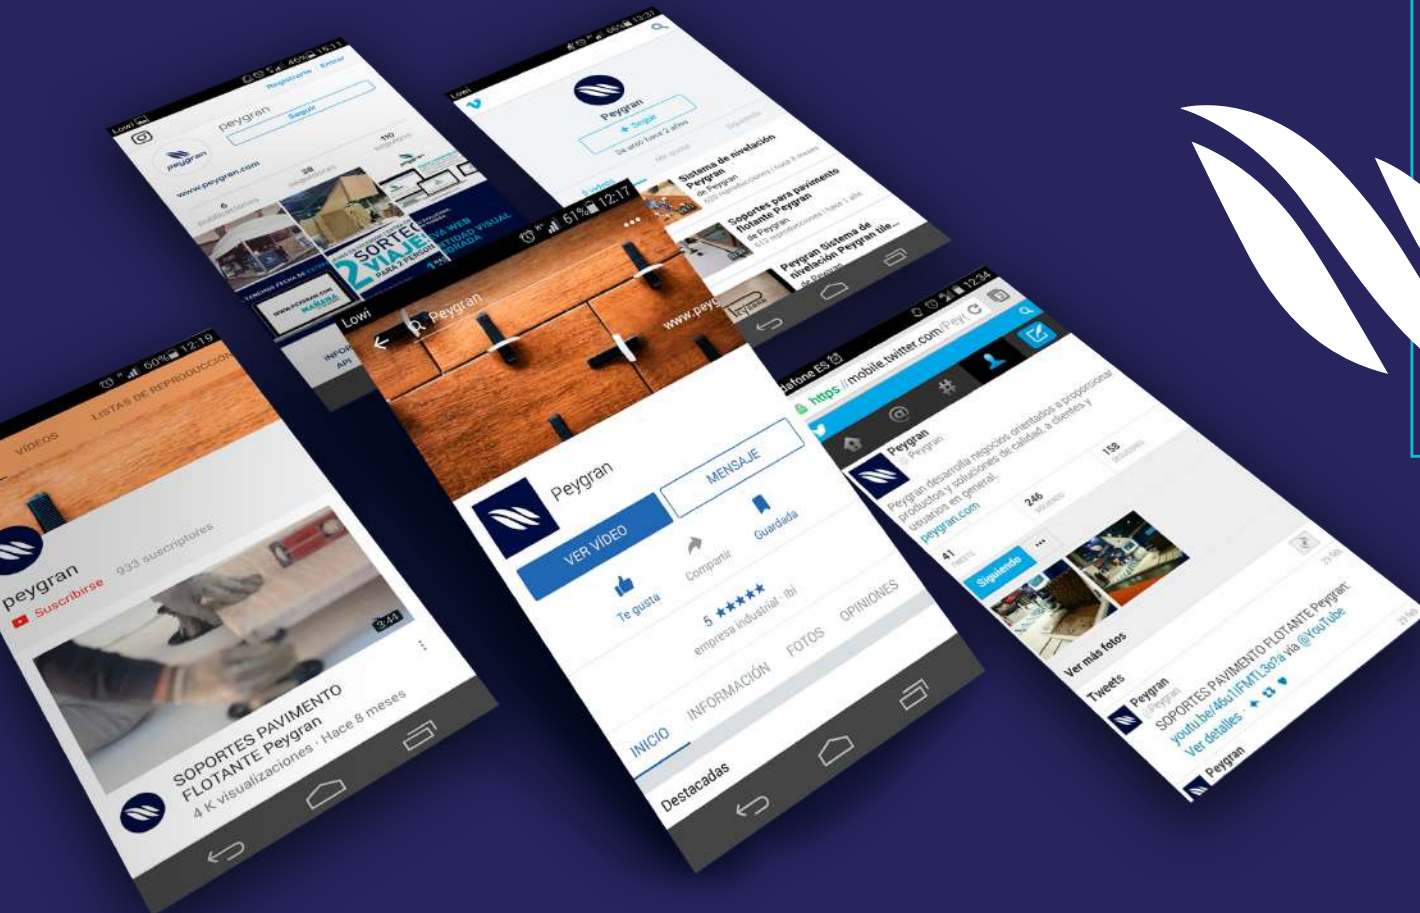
peygran
Registrarse
Seguir
www.peygran.com
110
28
6
SORTEO
2 VIAJES
WEB
IDENTIDAD VISUAL

Peygran
+ Seguir
Sistema de nivelación Peygran
Soportes para pavimento flotante Peygran
Peygran Sistema de nivelación Peygran tile...

12:19
VÍDEOS
LISTAS DE REPRODUCCIÓN
peygran
Suscribirse 933 suscriptores
3:44
SOPORTES PAVIMENTO FLOTANTE Peygran
4 K visualizaciones · Hace 8 meses

Lowi
61% 12:17
Peygran
www.peyg
Peygran
MENSAJE
VER VÍDEO
Compartir
Guardada
Te gusta
5 ★★★★★
empresa industrial · Ibi
INICIO
INFORMACIÓN
FOTOS
OPINIONES
Destacadas

12:34
https://mobile.twitter.com/Peyt
Peygran
@Peygran
Peygran desarrolla negocios orientados a proporcionar productos y soluciones de calidad, a clientes y usuarios en general.
peygran.com
41
246
158
Siguiendo
Ver más fotos
Tweets
Peygran
SOPORTES PAVIMENTO FLOTANTE Peygran: youtu.be/46u1FMTL3o?a vía @YouTube
Ver detalles
Peygran